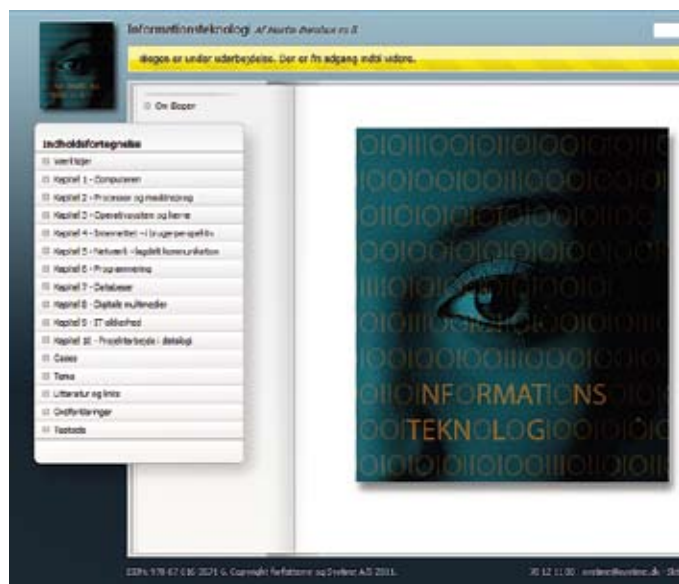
Informationsteknologi Af Martin Bendtsen m.fl.

Bogen er under udarbejdelse. Der er fri adgang indtil videre.

Om Bogen

Indholdsfortegnelse
Værktøjer
Kapitel 1 - Computeren
Kapitel 2 - Processor og maskinkode
Kapitel 3 - Operativsystem og kerne
Kapitel 4 - Internettet - i brugerperspektiv
Kapitel 5 - Netværk - digital kommunikation
Kapitel 6 - Programmering
Kapitel 7 - Databaser
Kapitel 8 - Digitale multimedier
Kapitel 9 - IT sikkerhed
Kapitel 10 - Projektarbejde i datalogi
Cases
Tema
Litteratur og links
Ordforklaringer
Fastside

INFORMATIONS
TEKNOLOGI

ISBN 978 87 616 2571 6. Copyright forfatterne og Systime A/S 2011.

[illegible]